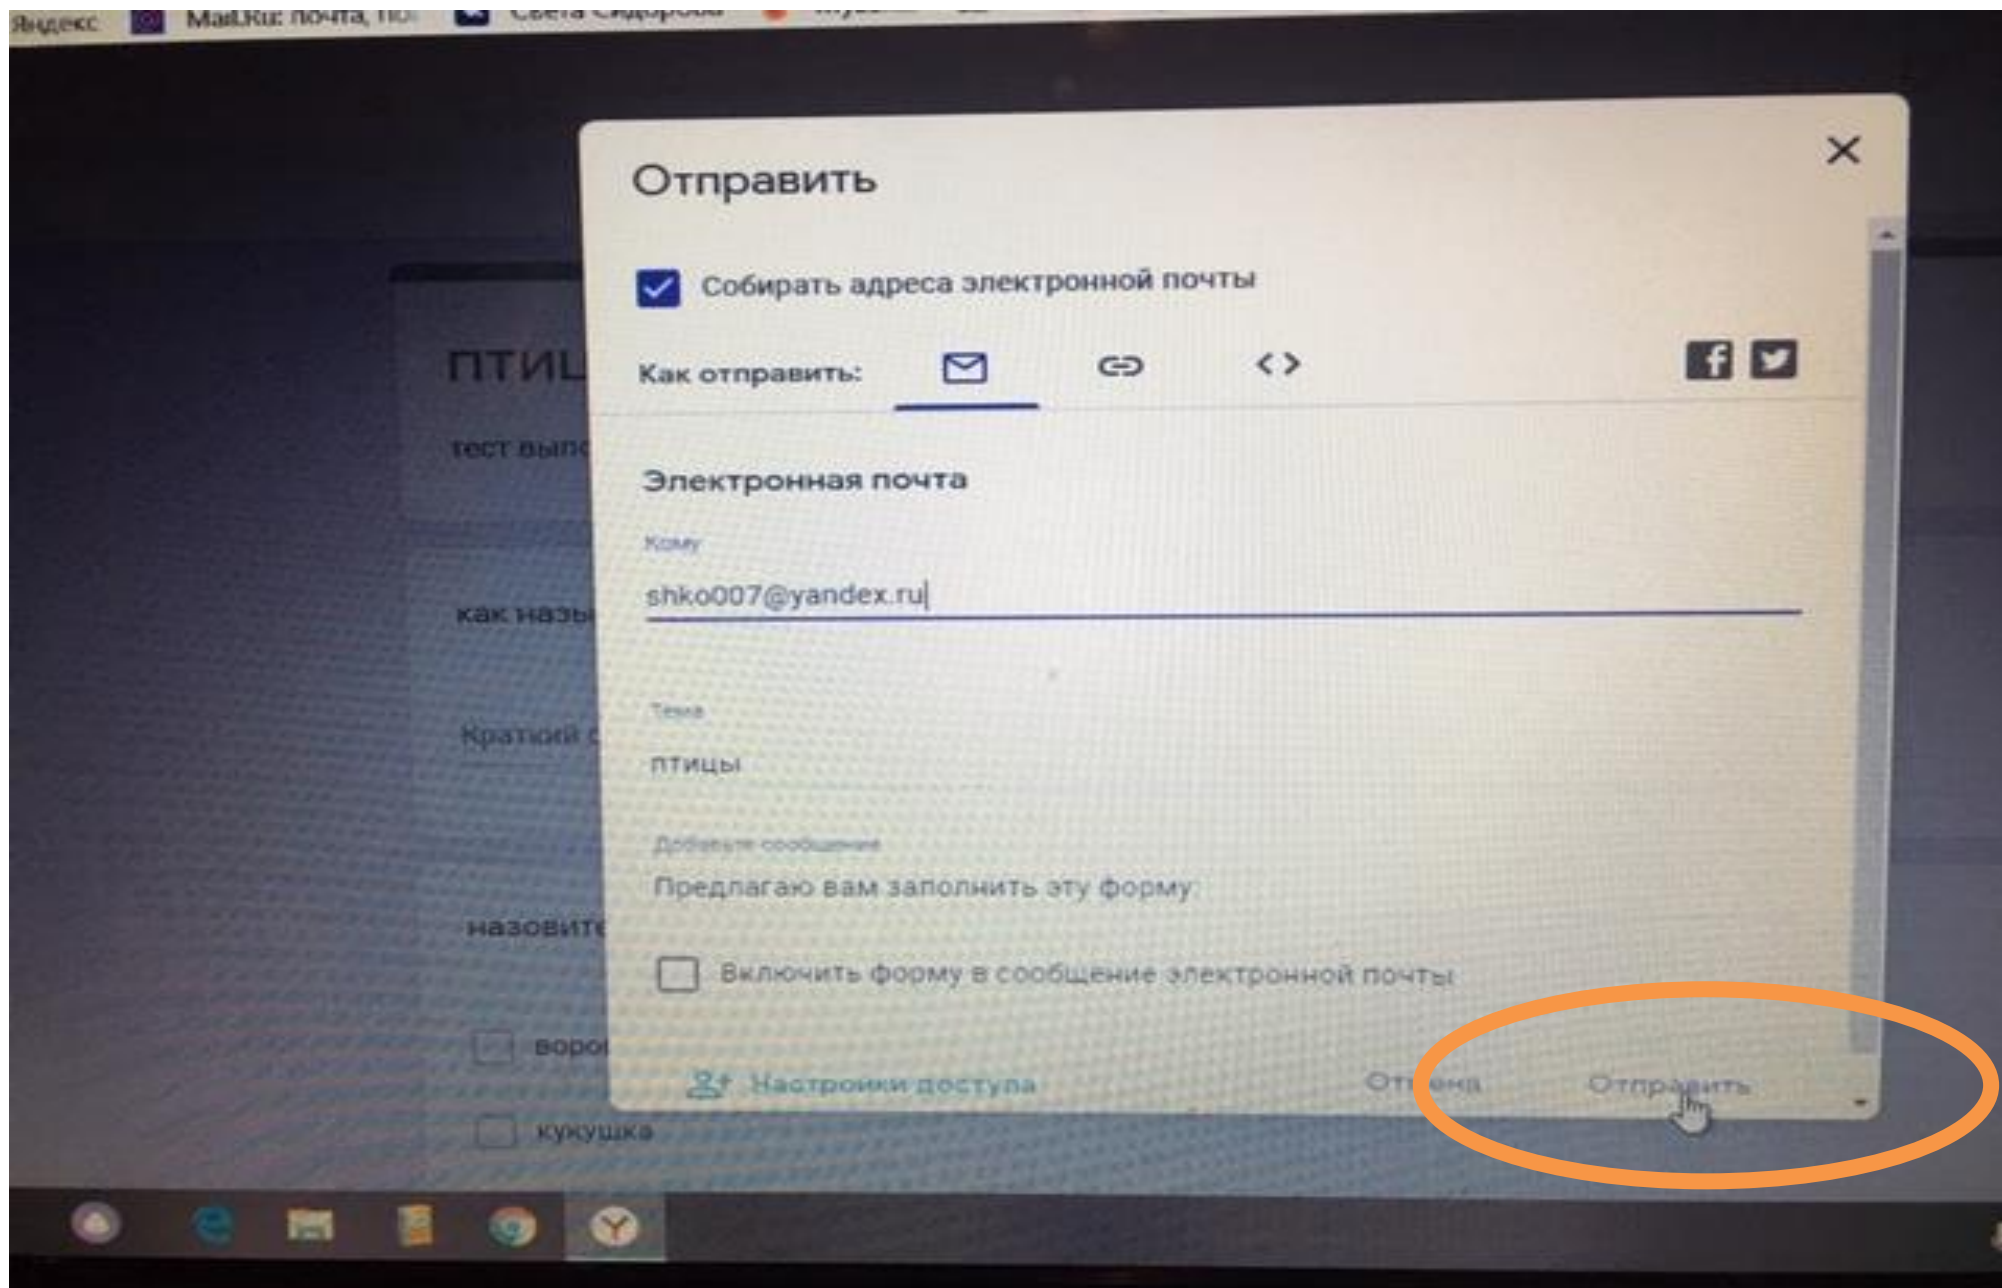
Яндекс Mail.Ru: почта, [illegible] Света Сидорова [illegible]

птиц
тест выпо
как назы
Краткий о
назовите
воро
кукушка

Отправить

Собирать адреса электронной почты

Как отправить:

Электронная почта

Кому

shko007@yandex.ru

Тема

птицы

Добавьте сообщение

Предлагаю вам заполнить эту форму:

Включить форму в сообщение электронной почты

Настройки доступа

Отмена

Отправить